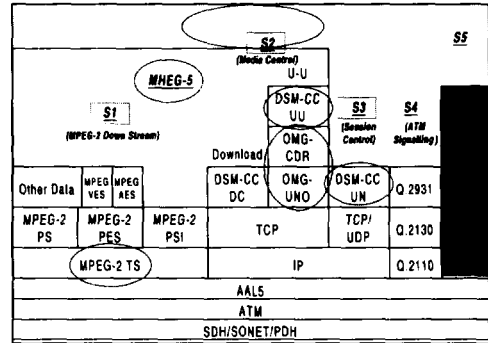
S2
(Media Control)

S5

MHEG-5

U-U

S1
(MPEG-2 Down Stream)

DSM-CC UU

S3
(Session Control)

S4
(ATM Signaling)

Download

OMG-CDR

| Other Data | MPEG VES | MPEG AES | DSM-CC DC | OMG-UNO | DSM-CC UN | Q.2931 |
|---|---|---|---|---|---|---|
| MPEG-2 PS | MPEG-2 PES | MPEG-2 PSI | TCP | | TCP/ UDP | Q.2130 |
| MPEG-2 TS | | | IP | | | Q.2110 |

AAL5

ATM

SDH/SONET/PDH